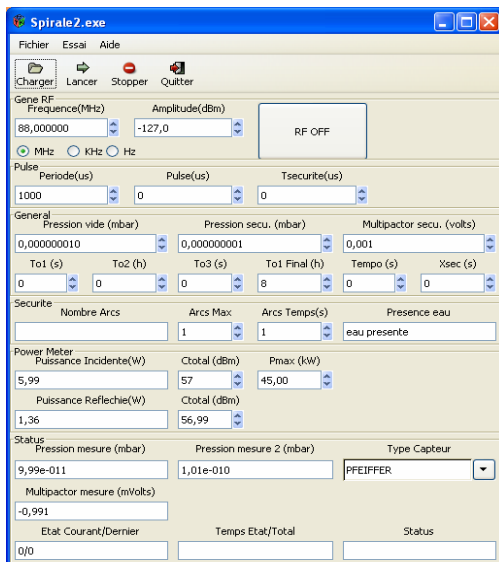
Spirale2.exe

Fichier Essai Aide

Charger Lancer Stopper Quitter

Gene RF
Frequence(MHz) Amplitude(dBm)
88,000000 -127,0
RF OFF
MHz KHz Hz

Pulse
Periode(us) Pulse(us) Tsecurite(us)
1000 0 0

General
Pression vide (mbar) Pression secu. (mbar) Multipactor secu. (volts)
0,000000010 0,000000001 0,001
To1 (s) To2 (h) To3 (s) To1 Final (h) Tempo (s) Xsec (s)
0 0 0 8 0 0

Securite
Nombre Arcs Arcs Max Arcs Temps(s) Presence eau
1 1 eau presente

Power Meter
Puissance Incidente(W) Ctotal (dBm) Pmax (kW)
5,99 57 45,00
Puissance Reflechie(W) Ctotal (dBm)
1,36 56,99

Status
Pression mesure (mbar) Pression mesure 2 (mbar) Type Capteur
9,99e-011 1,01e-010 PFEIFFER
Multipactor mesure (mVolts)
-0,991
Etat Courant/Dernier Temps Etat/Total Status
0/0